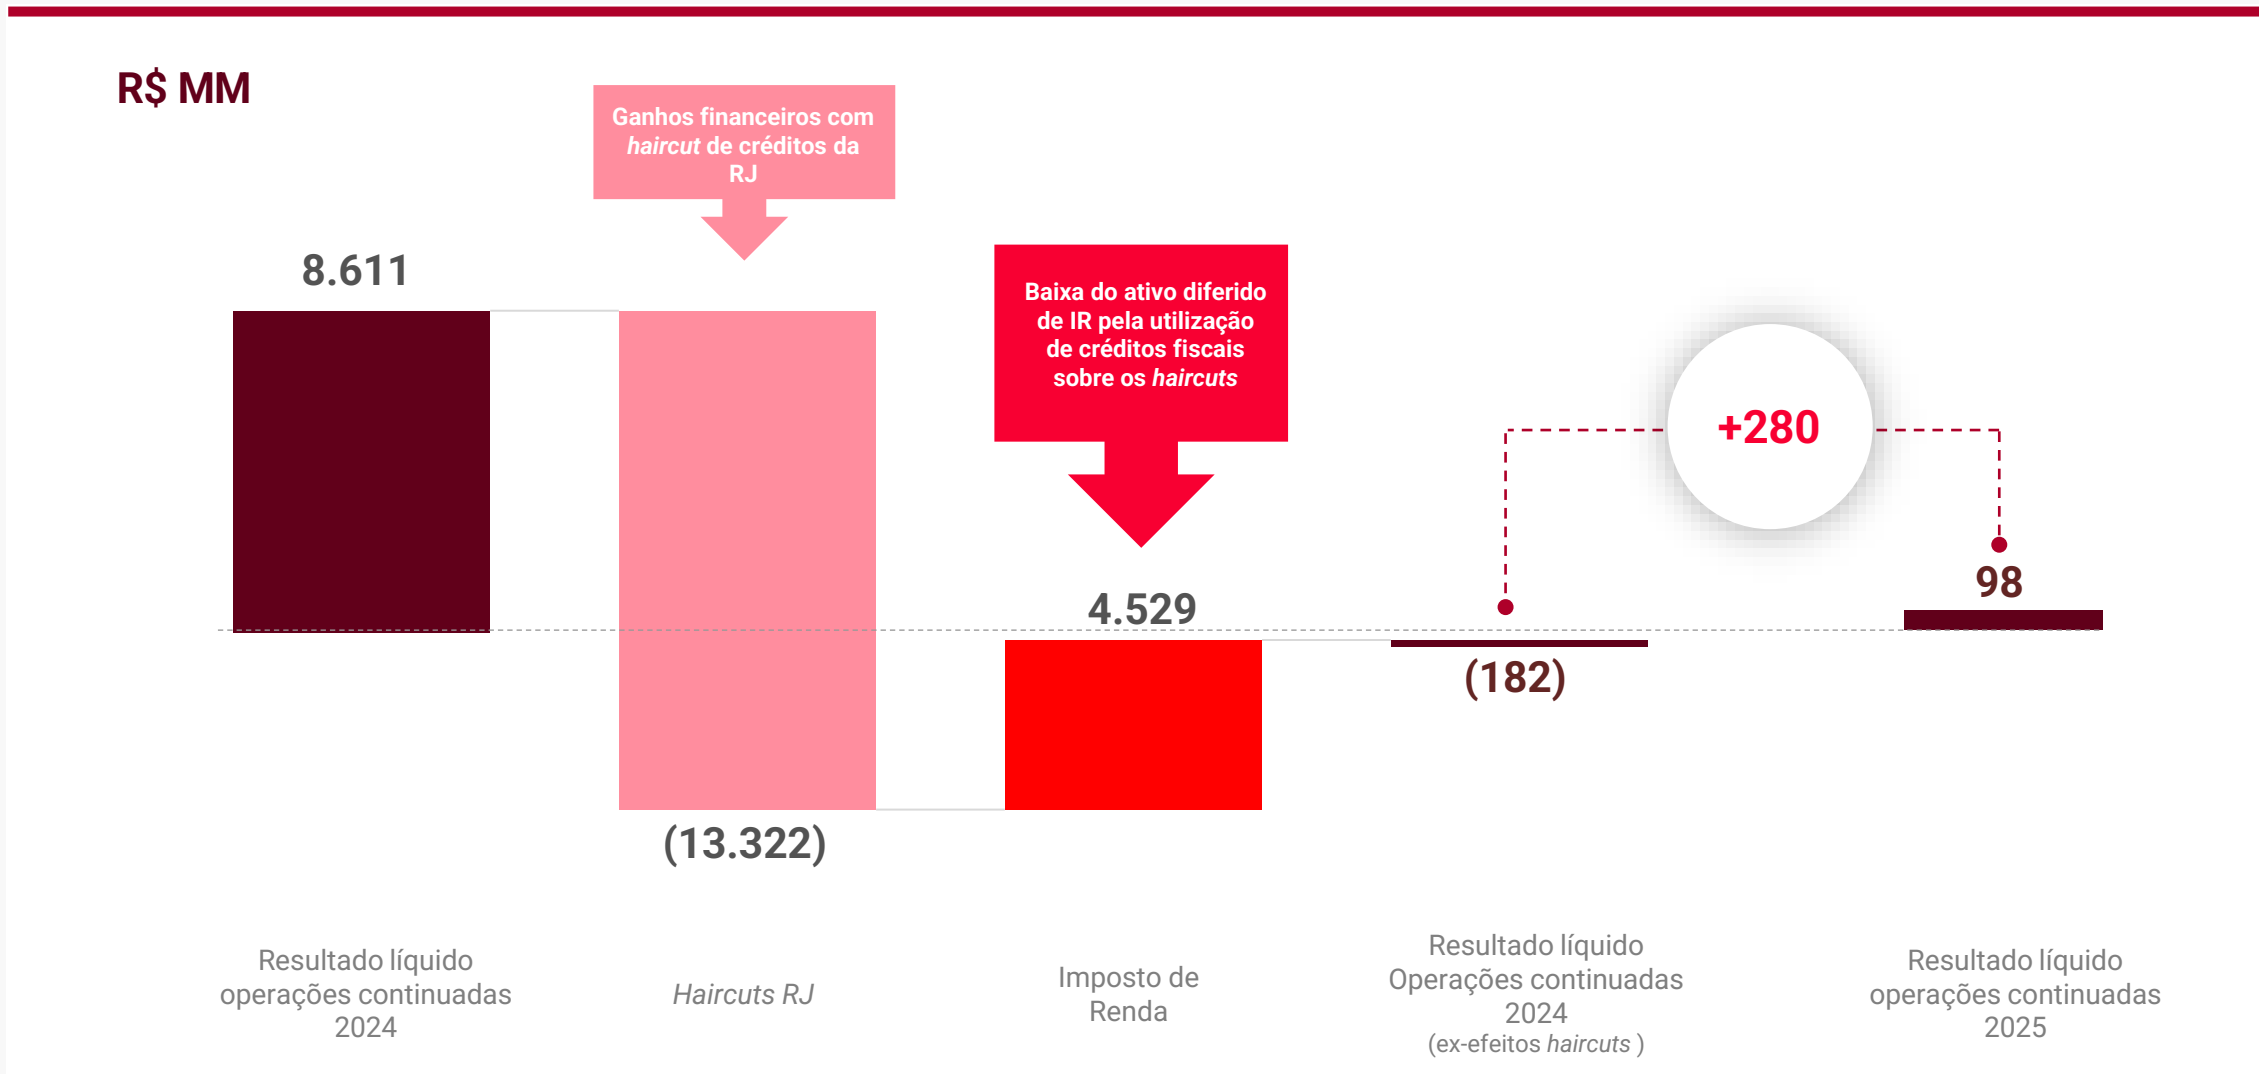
R$ MM

Ganhos financeiros com *haircut* de créditos da RJ

8.611

Baixa do ativo diferido de IR pela utilização de créditos fiscais sobre os *haircuts*

+280

98

4.529

(182)

(13.322)

Resultado líquido operações continuadas 2024

*Haircuts RJ*

Imposto de Renda

Resultado líquido Operações continuadas 2024 (ex-efeitos *haircuts* )

Resultado líquido operações continuadas 2025